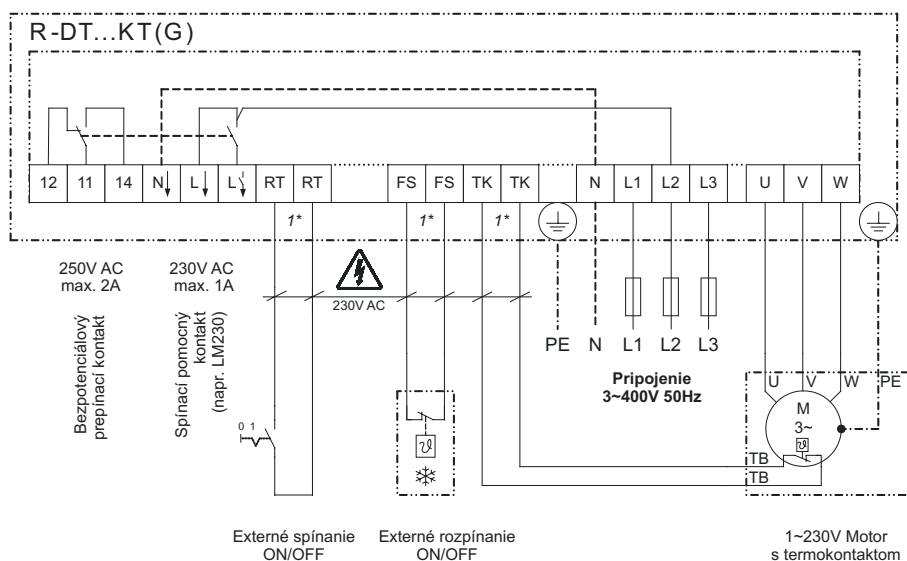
R-DT...KT(G)

12 11 14 N L L RT RT FS FS TK TK N L1 L2 L3 U V W

1* 1* 1*

250V AC max. 2A

230V AC max. 1A

230V AC

Bezpotenciálový prepínací kontakt

Spínací pomocný kontakt (napr. LM230)

0 1

PE N L1 L2 L3

Pripojenie 3~400V 50Hz

U V W PE

M 3~

TB

TB

Externé spínanie ON/OFF

Externé rozpínanie ON/OFF

1~230V Motor s termokontaktom